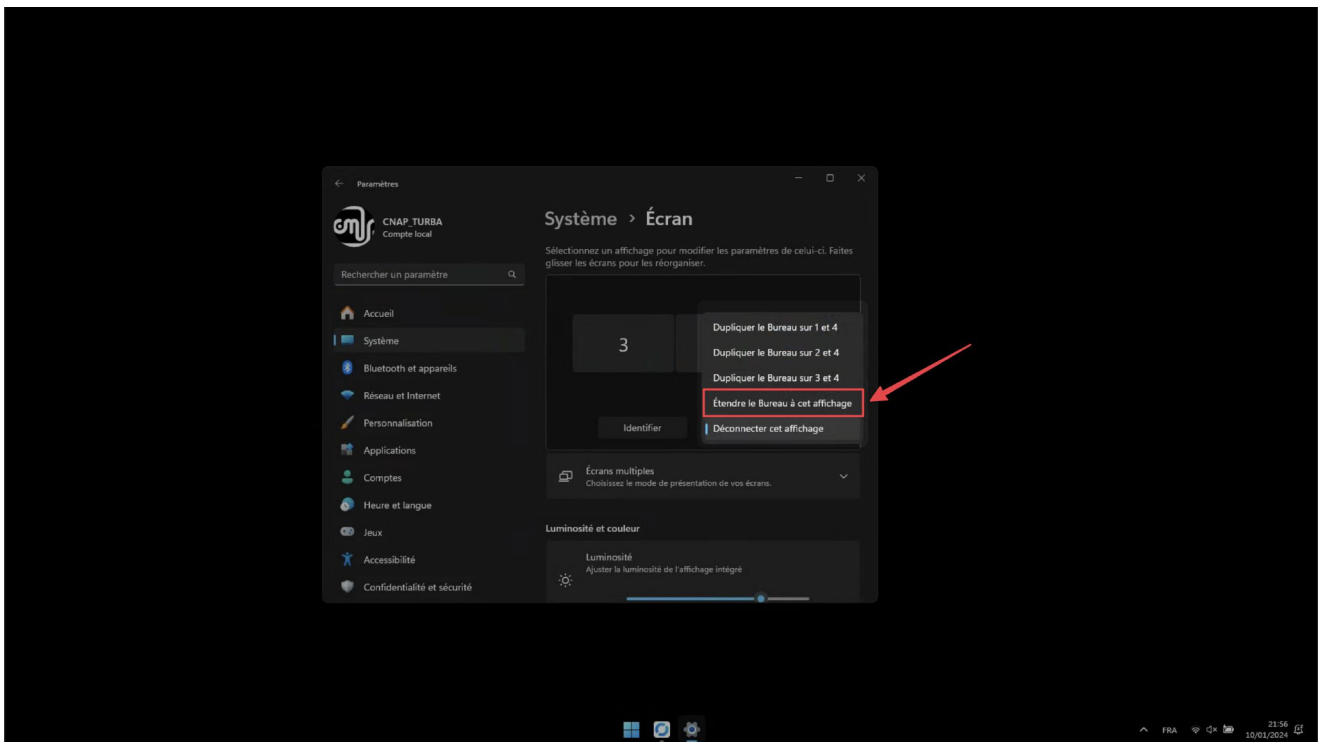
Paramètres

CNAP_TURBA
Compte local

Rechercher un paramètre

Accueil
Système
Bluetooth et appareils
Réseau et Internet
Personnalisation
Applications
Comptes
Heure et langue
Jeux
Accessibilité
Confidentialité et sécurité

Système › Écran

Sélectionnez un affichage pour modifier les paramètres de celui-ci. Faites glisser les écrans pour les réorganiser.

3

Dupliquer le Bureau sur 1 et 4
Dupliquer le Bureau sur 2 et 4
Dupliquer le Bureau sur 3 et 4
Étendre le Bureau à cet affichage
Déconnecter cet affichage

Identifier

Écrans multiples
Choisissez le mode de présentation de vos écrans.

Luminosité et couleur

Luminosité
Ajuster la luminosité de l'affichage intégré

FRA
21:56
10/01/2024